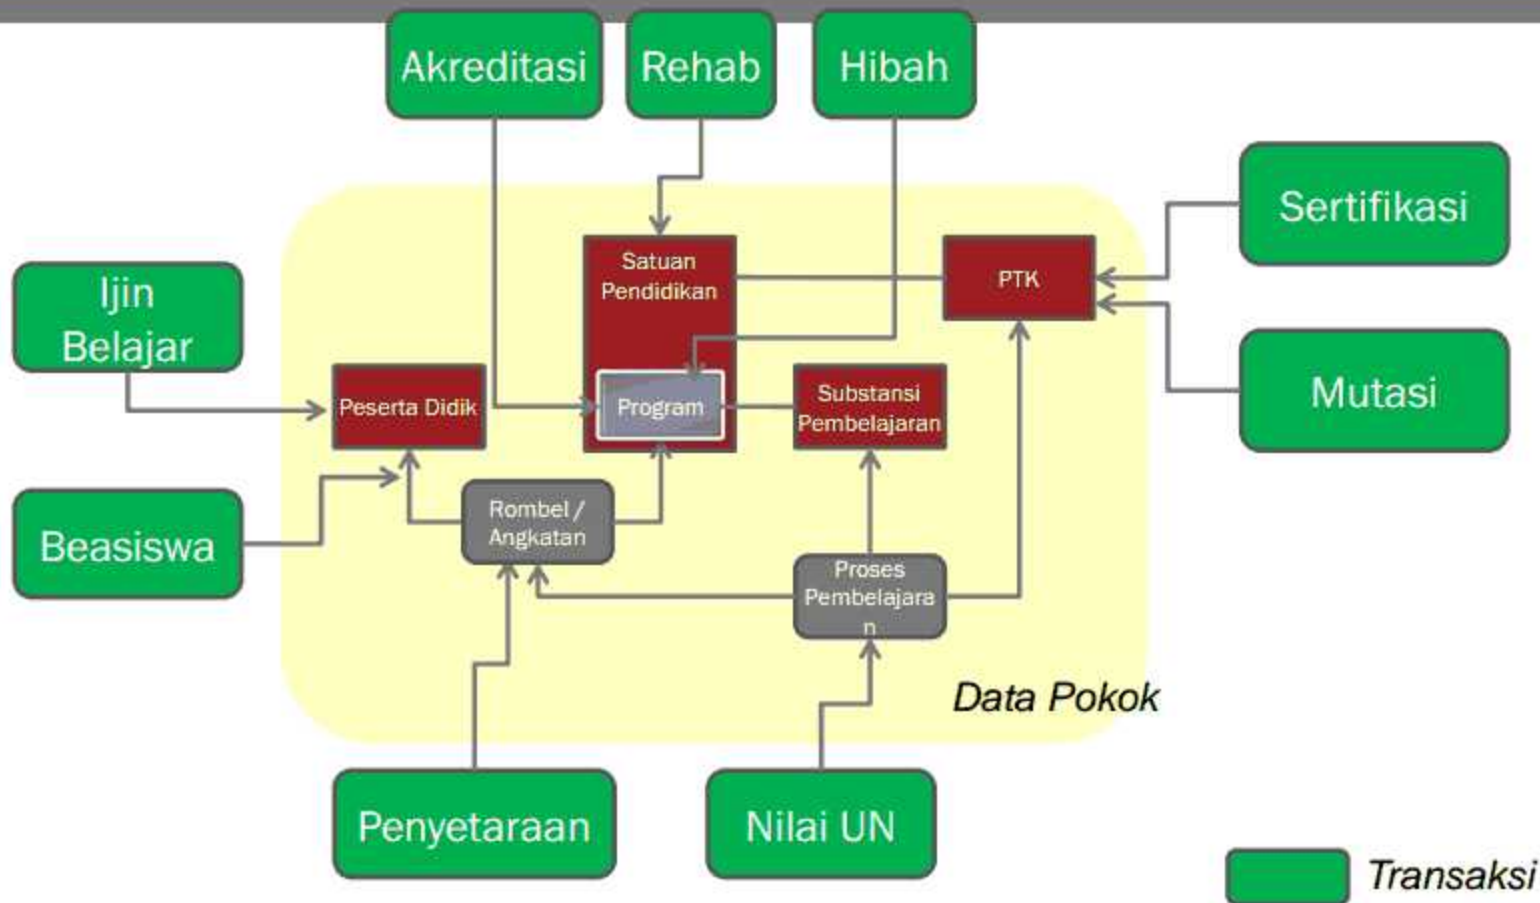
Akreditasi

Rehab

Hibah

Sertifikasi

Ijin Belajar

Satuan Pendidikan

PTK

Peserta Didik

Program

Substansi Pembelajaran

Mutasi

Beasiswa

Rombel / Angkatan

Proses Pembelajaran

Data Pokok

Penyetaraan

Nilai UN

Transaksi